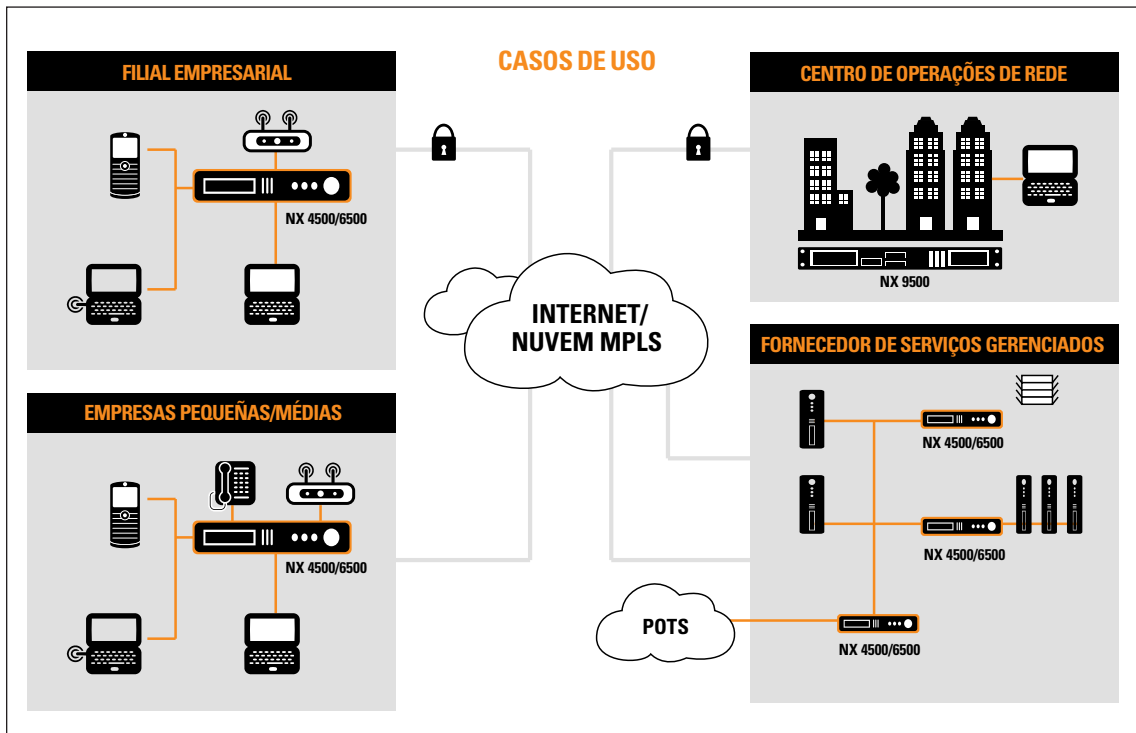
CASOS DE USO

FILIAL EMPRESARIAL

NX 4500/6500

EMPRESAS PEQUEÑAS/MÉDIAS

NX 4500/6500

INTERNET/ NUVEM MPLS

CENTRO DE OPERAÇÕES DE REDE

NX 9500

FORNECEDOR DE SERVIÇOS GERENCIADOS

NX 4500/6500

NX 4500/6500

POTS

NX 4500/6500